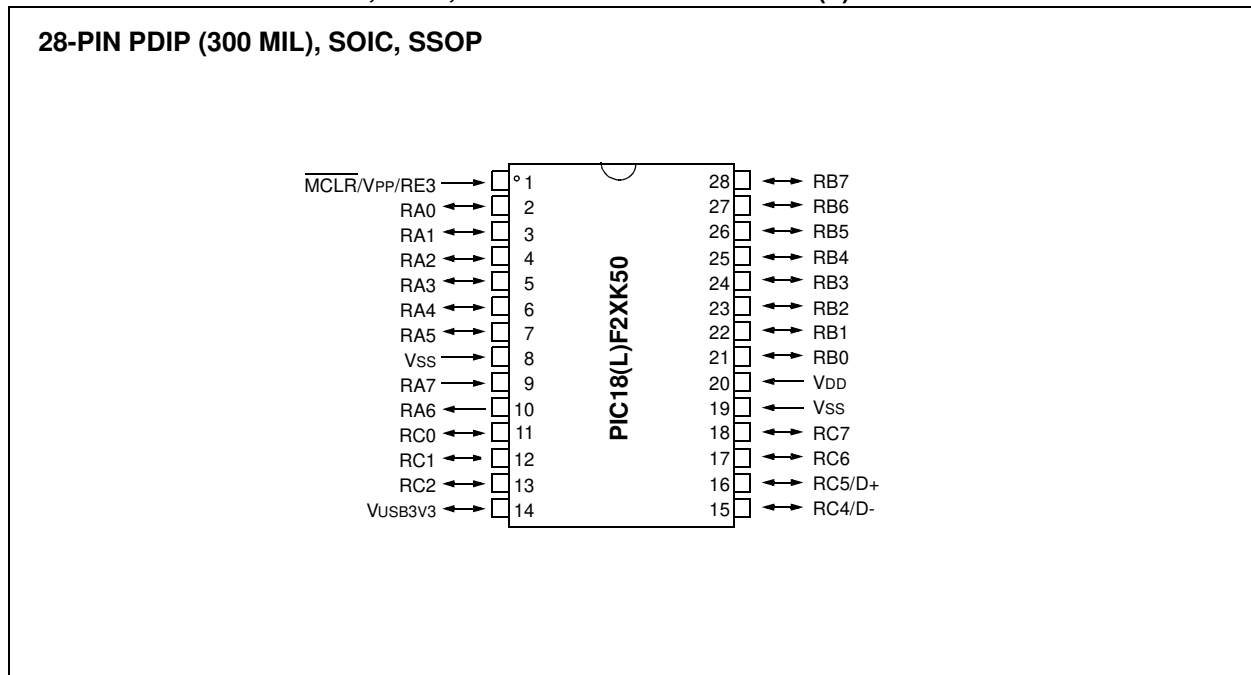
28-PIN PDIP (300 MIL), SOIC, SSOP

$\overline{MCLR}$/VPP/RE3 1
RA0 2
RA1 3
RA2 4
RA3 5
RA4 6
RA5 7
VSS 8
RA7 9
RA6 10
RC0 11
RC1 12
RC2 13
VUSB3V3 14

PIC18(L)F2XK50

28 RB7
27 RB6
26 RB5
25 RB4
24 RB3
23 RB2
22 RB1
21 RB0
20 VDD
19 VSS
18 RC7
17 RC6
16 RC5/D+
15 RC4/D-